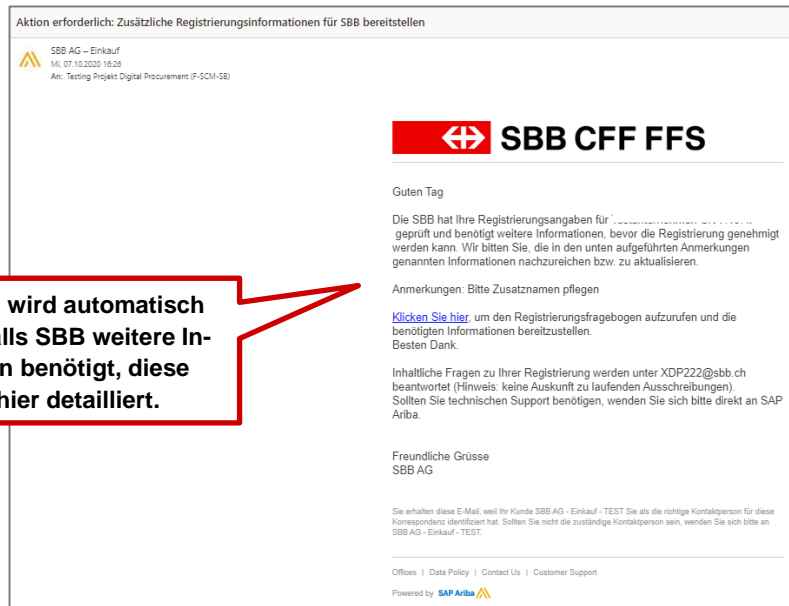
Aktion erforderlich: Zusätzliche Registrierungsinformationen für SBB bereitstellen

SBB AG – Einkauf
Mi. 07.10.2020 16:26
An: Testing Projekt Digital Procurement (F-SCM-SB)

wird automatisch
alls SBB weitere In-
n benötigt, diese
hier detailliert.

SBB CFF FFS

Guten Tag

Die SBB hat Ihre Registrierungsangaben für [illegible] geprüft und benötigt weitere Informationen, bevor die Registrierung genehmigt werden kann. Wir bitten Sie, die in den unten aufgeführten Anmerkungen genannten Informationen nachzureichen bzw. zu aktualisieren.

Anmerkungen: Bitte Zusatznamen pflegen

Klicken Sie hier, um den Registrierungsfragebogen aufzurufen und die benötigten Informationen bereitzustellen.
Besten Dank.

Inhaltliche Fragen zu Ihrer Registrierung werden unter XDP222@sbb.ch beantwortet (Hinweis: keine Auskunft zu laufenden Ausschreibungen).
Sollten Sie technischen Support benötigen, wenden Sie sich bitte direkt an SAP Ariba.

Freundliche Grüsse
SBB AG

Sie erhalten diese E-Mail, weil Ihr Kunde SBB AG - Einkauf - TEST Sie als die richtige Kontaktperson für diese Korrespondenz identifiziert hat. Sollten Sie nicht die zuständige Kontaktperson sein, wenden Sie sich bitte an SBB AG - Einkauf - TEST.

Offices | Data Policy | Contact Us | Customer Support

Powered by SAP Ariba